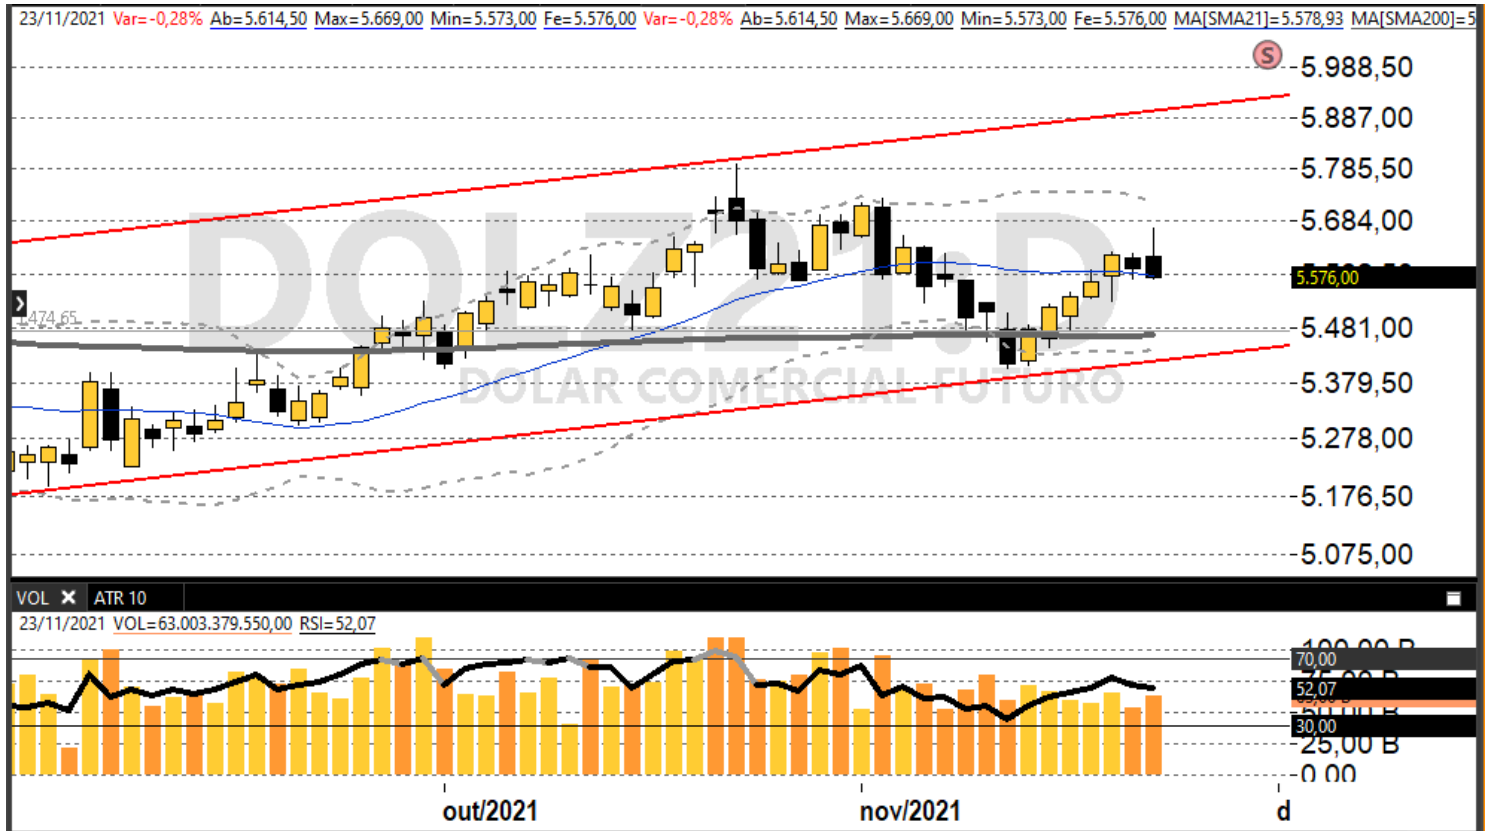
23/11/2021 Var=-0,28% Ab=5.614,50 Max=5.669,00 Min=5.573,00 Fe=5.576,00 Var=-0,28% Ab=5.614,50 Max=5.669,00 Min=5.573,00 Fe=5.576,00 MA[SMA21]=5.578,93 MA[SMA200]=5

5.988,50
5.887,00
5.785,50
5.684,00
5.576,00
5.481,00
5.379,50
5.278,00
5.176,50
5.075,00

5.474,65

DOLZ21.D
DOLAR COMERCIAL FUTURO

VOL ATR 10
23/11/2021 VOL=63.003.379.550,00 RSI=52,07

100,00 B
70,00
52,07
30,00
25,00 B
0,00

out/2021
nov/2021
d